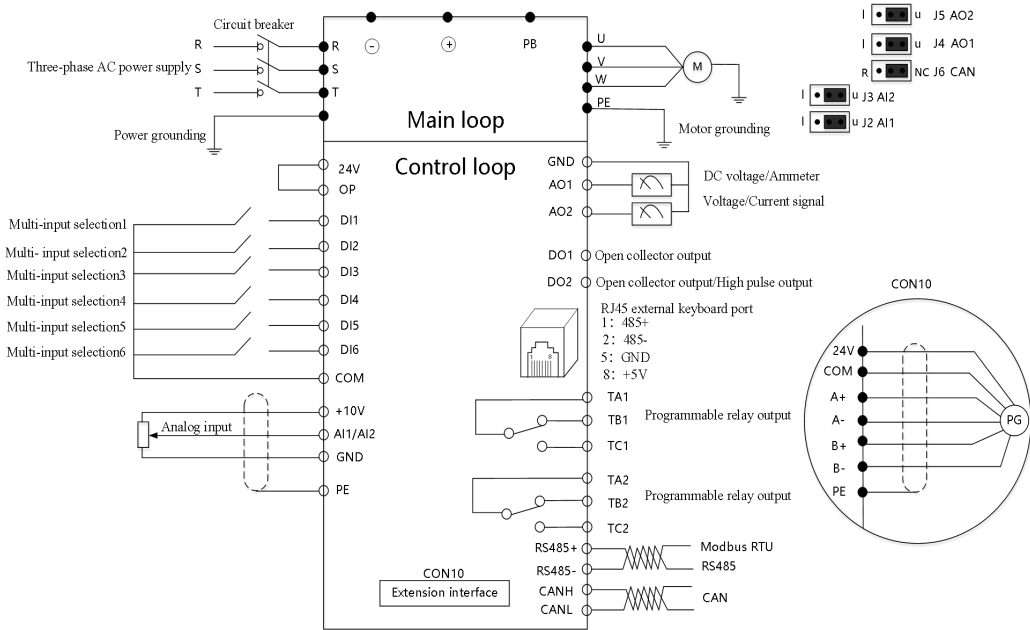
Circuit breaker

R

Three-phase AC power supply S

T

Power grounding

R

S

T

-

+

PB

U

V

W

PE

M

Motor grounding

Main loop

Control loop

I u J5 AO2

I u J4 AO1

R NC J6 CAN

I u J3 AI2

I u J2 AI1

24V

OP

Multi-input selection1

Multi- input selection2

Multi-input selection3

Multi-input selection4

Multi-input selection5

Multi-input selection6

DI1

DI2

DI3

DI4

DI5

DI6

COM

Analog input

+10V

AI1/AI2

GND

PE

GND

AO1

AO2

DC voltage/Ammeter

Voltage/Current signal

DO1 Open collector output

DO2 Open collector output/High pulse output

RJ45 external keyboard port
1: 485+
2: 485-
5: GND
8: +5V

TA1

TB1

TC1

Programmable relay output

TA2

TB2

TC2

Programmable relay output

RS485+

RS485-

Modbus RTU

RS485

CANH

CANL

CAN

CON10

Extension interface

CON10

24V

COM

A+

A-

B+

B-

PE

PG